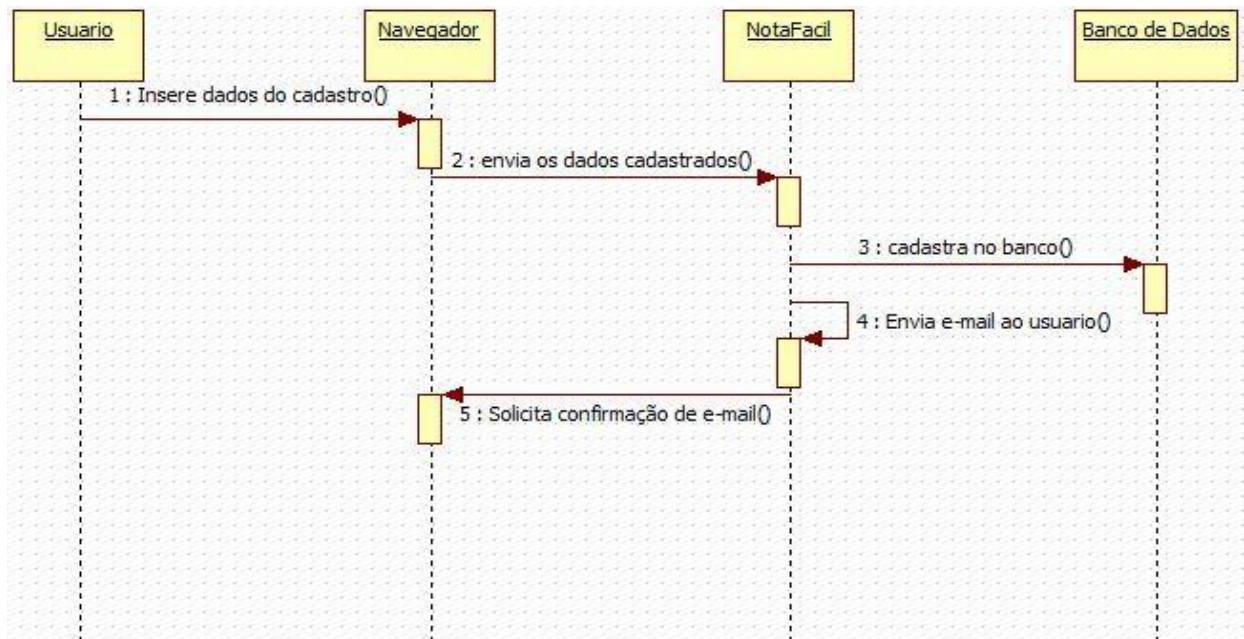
Usuario

Navegador

NotaFacil

Banco de Dados

1 : Insere dados do cadastro()

2 : envia os dados cadastrados()

3 : cadastra no banco()

4 : Envia e-mail ao usuario()

5 : Solicita confirmação de e-mail()